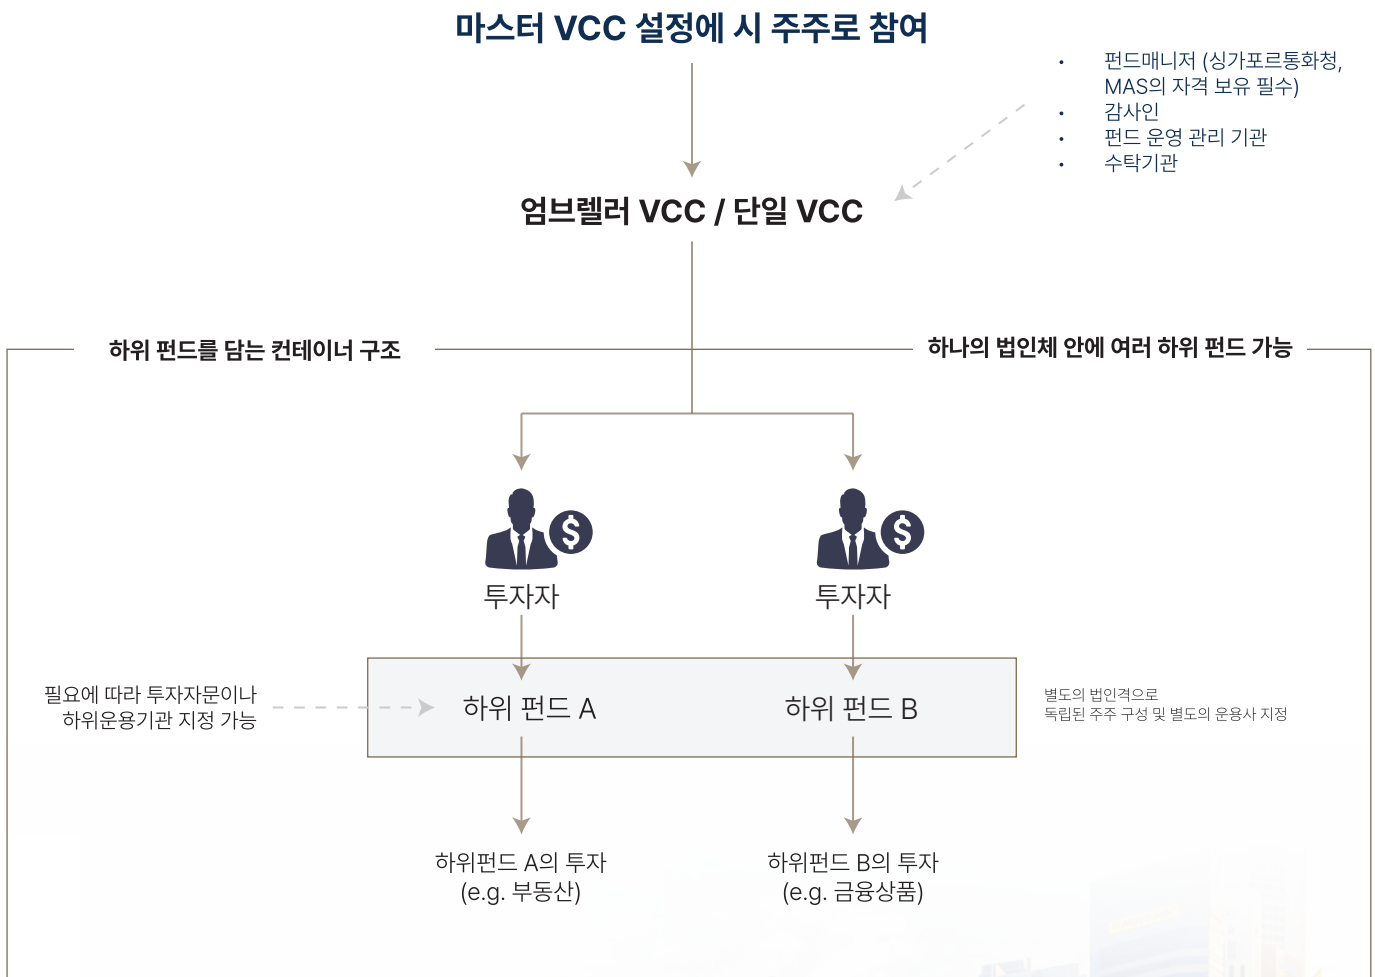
마스터 VCC 설정에 시 주주로 참여

- 펀드매니저 (싱가포르통화청, MAS의 자격 보유 필수)
- 감사인
- 펀드 운영 관리 기관
- 수탁기관

엄브렐러 VCC / 단일 VCC

하위 펀드를 담는 컨테이너 구조

하나의 법인체 안에 여러 하위 펀드 가능

투자자

투자자

필요에 따라 투자자문이나 하위운용기관 지정 가능

하위 펀드 A

하위 펀드 B

별도의 법인격으로 독립된 주주 구성 및 별도의 운용사 지정

하위펀드 A의 투자 (e.g. 부동산)

하위펀드 B의 투자 (e.g. 금융상품)